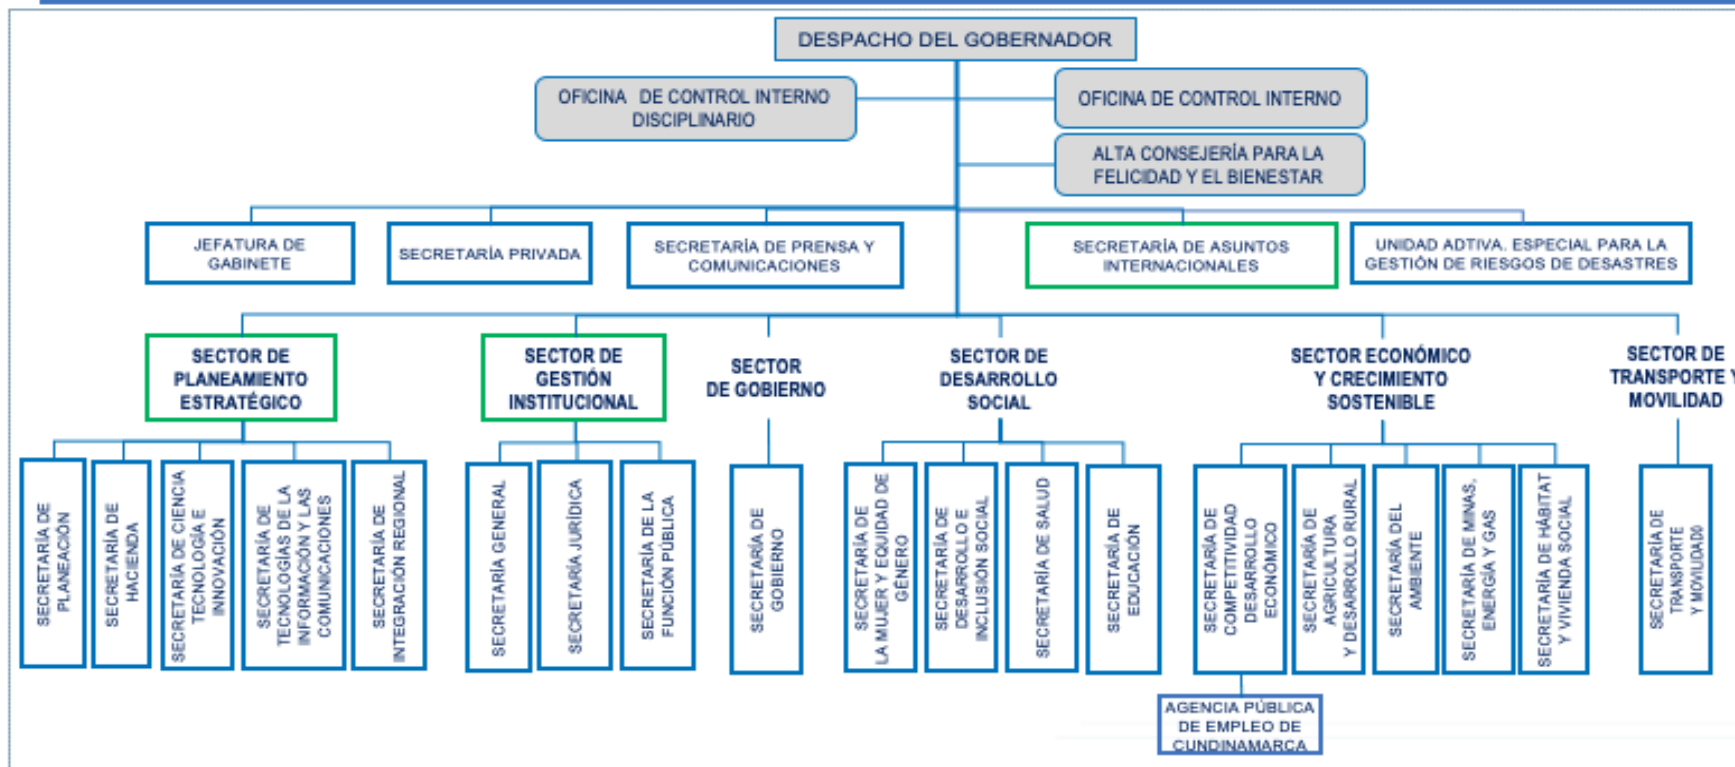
DESPACHO DEL GOBERNADOR

OFICINA DE CONTROL INTERNO DISCIPLINARIO

OFICINA DE CONTROL INTERNO

ALTA CONSEJERÍA PARA LA FELICIDAD Y EL BIENESTAR

JEFATURA DE GABINETE

SECRETARÍA PRIVADA

SECRETARÍA DE PRENSA Y COMUNICACIONES

SECRETARÍA DE ASUNTOS INTERNACIONALES

UNIDAD ADTIVA. ESPECIAL PARA LA GESTIÓN DE RIESGOS DE DESASTRES

SECTOR DE PLANEAMIENTO ESTRATÉGICO

SECRETARÍA DE PLANEACIÓN

SECRETARÍA DE HACIENDA

SECRETARÍA DE CIENCIA TECNOLOGÍA E INNOVACIÓN

SECRETARÍA DE TECNOLOGÍAS DE LA INFORMACIÓN Y LAS COMUNICACIONES

SECRETARÍA DE INTEGRACIÓN REGIONAL

SECTOR DE GESTIÓN INSTITUCIONAL

SECRETARÍA GENERAL

SECRETARÍA JURÍDICA

SECRETARÍA DE LA FUNCIÓN PÚBLICA

SECTOR DE GOBIERNO

SECRETARÍA DE GOBIERNO

SECTOR DE DESARROLLO SOCIAL

SECRETARÍA DE LA MUJER Y EQUIDAD DE GÉNERO

SECRETARÍA DE DESARROLLO E INCLUSIÓN SOCIAL

SECRETARÍA DE SALUD

SECRETARÍA DE EDUCACIÓN

SECTOR ECONÓMICO Y CRECIMIENTO SOSTENIBLE

SECRETARÍA DE COMPETITIVIDAD DESARROLLO ECONÓMICO

SECRETARÍA DE AGRICULTURA Y DESARROLLO RURAL

SECRETARÍA DEL AMBIENTE

SECRETARÍA DE MINAS, ENERGÍA Y GAS

SECRETARÍA DE HÁBITAT Y VIVIENDA SOCIAL

AGENCIA PÚBLICA DE EMPLEO DE CUNDINAMARCA

SECTOR DE TRANSPORTE Y MOVILIDAD

SECRETARÍA DE TRANSPORTE Y MOVILIDAD